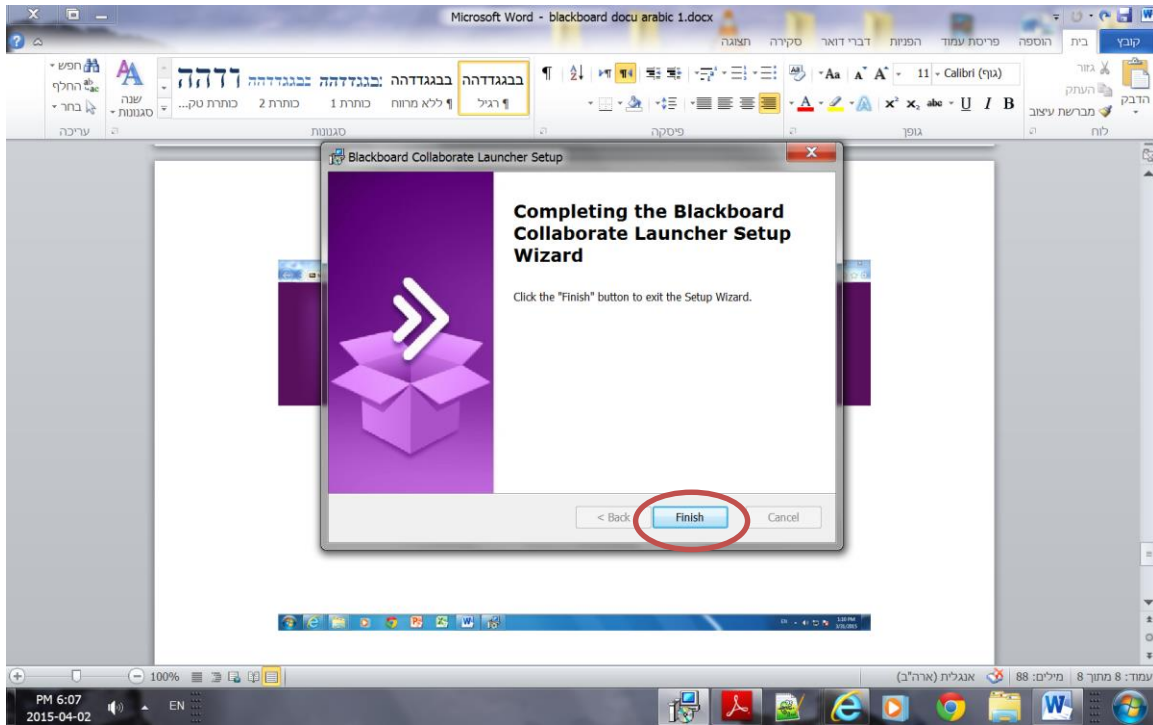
Microsoft Word - blackboard docu arabic 1.docx

קובץ בית הוספה פריסת עמוד הפניות דברי דואר סקירה תצוגה

הדבק גזור העתק מברשת עיצוב לוח
Calibri (גוף) 11 גופן
פיסקה
בבגגדדהה ¶ רגיל בבגגדדהה ¶ ללא מרווח בבגגדדהה כותרת 1 בבגגדדהה כותרת 2 דדהה כותרת טק... סגנונות
שנה סגנונות
חפש החלף בחר עריכה

Blackboard Collaborate Launcher Setup

Completing the Blackboard Collaborate Launcher Setup Wizard

Click the "Finish" button to exit the Setup Wizard.

< Back Finish Cancel

עמוד: 8 מתוך 8 | מילים: 88 | אנגלית (ארה"ב)
100%

PM 6:07
2015-04-02
EN